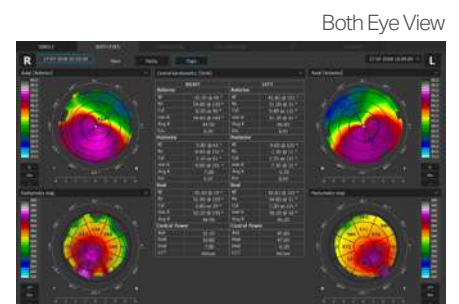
Both Eye View

R

L

Axial [Anterior]

Axial [Anterior]

Pachymetry Map

Pachymetry Map

Central Keratometry [3mm]

RIGHT

LEFT

Anterior

Anterior

Posterior

Posterior

Real

Real

Central Power

Central Power

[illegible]